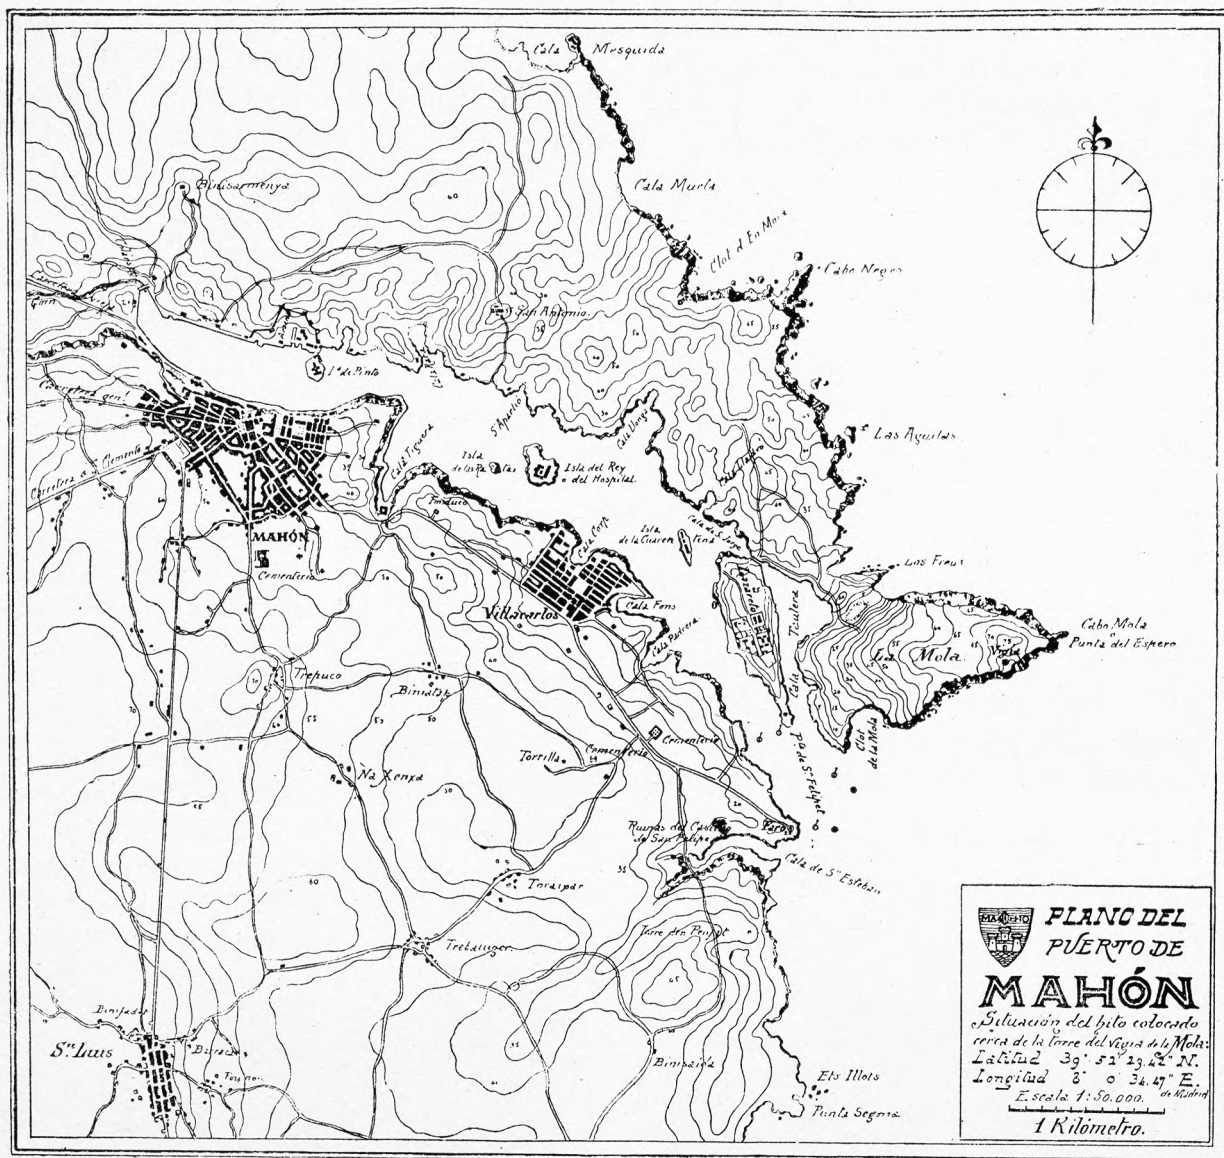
Cala Mesquida

Binisarmenya

Cala Murla

Clot d'En Mora

Cabo Negro

S. Antonio

Iª de Pinto

Carretera gen.

Carretera á Ciudadela

Cala Figuera

Isla de las Ratas

Isla del Rey ó del Hospital

Cala Llonga

Las Aguilas

MAHÓN

Cementerio

Pinaduco

Cala Corp

Isla de la Cuarentena

Cala de S. Jorge

Los Freus

Villacarlos

Cala Fons

Cala Padrera

Cala Teulera

La Mola

Cabo Mola Punta del Espero

Trepuco

Biniatap

Clot de la Mola

Pº de Sⁿ Felipet

Torrilla

Cementerio

Cementerio

Na Xenxa

Ruinas del Castillo de San Felipe

Faro

Cala de Sⁿ Esteban

Torelpar

Trebaluger

Torre den Penjat

Biniadis

Sⁿ Luis

Binissafua

Ets Illots

Punta Segona

PLANO DEL PUERTO DE MAHÓN

Situación del hito colocado cerca de la Torre del Vigía de la Mola:
Latitud 39° 52' 23.22" N.
Longitud 8° 0' 34.47" E. de Madrid
Escala 1:50.000.
1 Kilómetro.